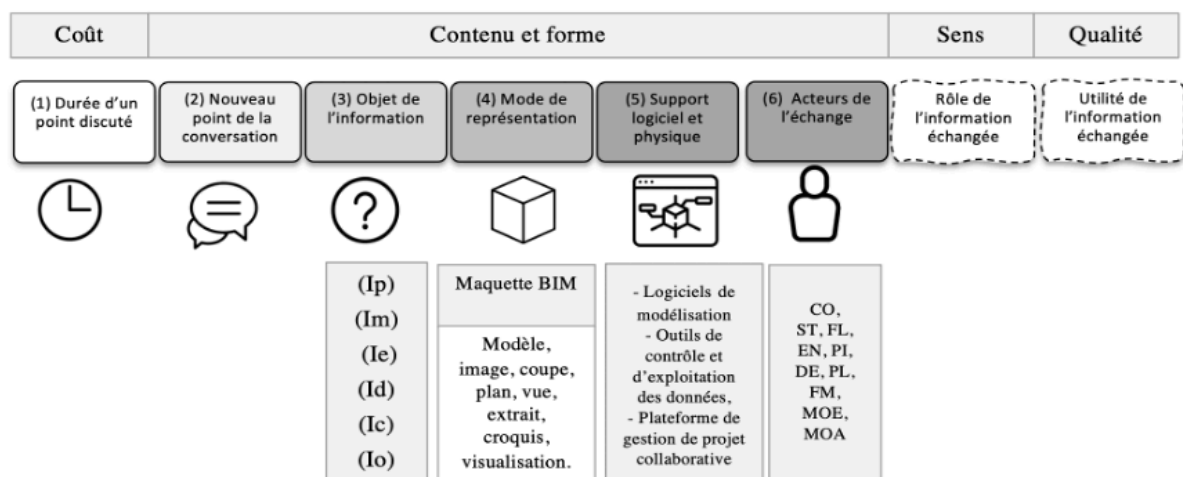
| Coût | Contenu et forme | Sens | Qualité |
|---|---|---|---|

(1) Durée d'un point discuté

(2) Nouveau point de la conversation

(3) Objet de l'information

(4) Mode de représentation

(5) Support logiciel et physique

(6) Acteurs de l'échange

Rôle de l'information échangée

Utilité de l'information échangée

(Ip)
(Im)
(Ie)
(Id)
(Ic)
(Io)

Maquette BIM

Modèle, image, coupe, plan, vue, extrait, croquis, visualisation.

- Logiciels de modélisation
- Outils de contrôle et d'exploitation des données,
- Plateforme de gestion de projet collaborative

CO, ST, FL, EN, PI, DE, PL, FM, MOE, MOA